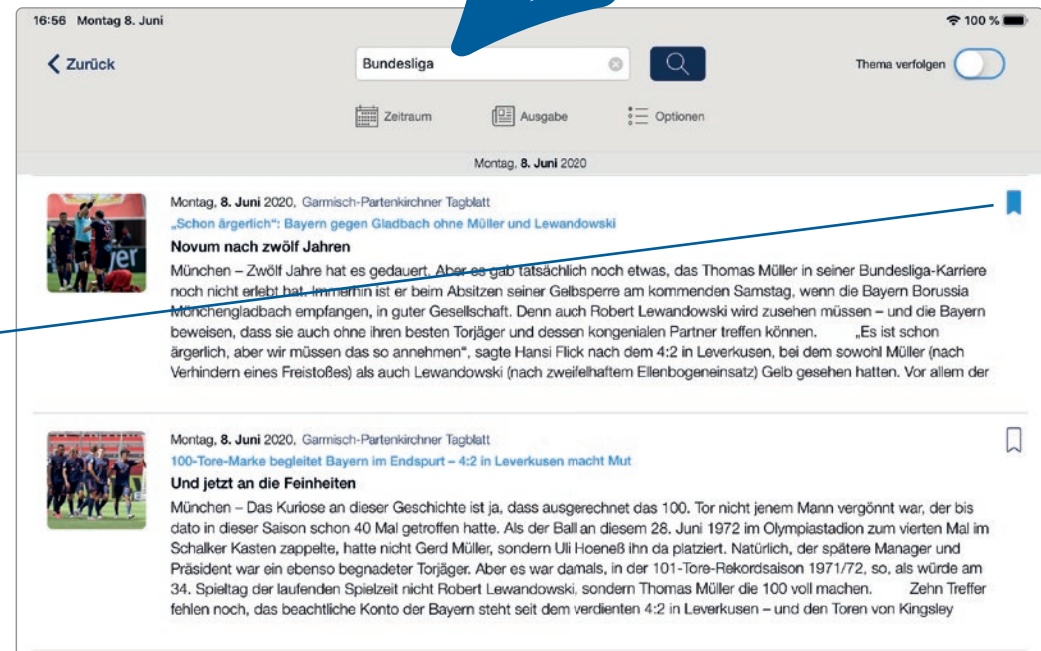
16:56 Montag 8. Juni

100 %

Zurück

Bundesliga

Thema verfolgen

Zeitraum

Ausgabe

Optionen

Montag, **8. Juni** 2020

Montag, **8. Juni** 2020, Garmisch-Partenkirchner Tagblatt

„Schon ärgerlich“: Bayern gegen Gladbach ohne Müller und Lewandowski

**Novum nach zwölf Jahren**

München – Zwölf Jahre hat es gedauert. Aber es gab tatsächlich noch etwas, das Thomas Müller in seiner Bundesliga-Karriere noch nicht erlebt hat. Immerhin ist er beim Absitzen seiner Gelbsperre am kommenden Samstag, wenn die Bayern Borussia Mönchengladbach empfangen, in guter Gesellschaft. Denn auch Robert Lewandowski wird zusehen müssen – und die Bayern beweisen, dass sie auch ohne ihren besten Torjäger und dessen kongenialen Partner treffen können. „Es ist schon ärgerlich, aber wir müssen das so annehmen“, sagte Hansi Flick nach dem 4:2 in Leverkusen, bei dem sowohl Müller (nach Verhindern eines Freistoßes) als auch Lewandowski (nach zweifelhaftem Ellenbogeneinsatz) Gelb gesehen hatten. Vor allem der

Montag, **8. Juni** 2020, Garmisch-Partenkirchner Tagblatt

100-Tore-Marke begleitet Bayern im Endspurt – 4:2 in Leverkusen macht Mut

**Und jetzt an die Feinheiten**

München – Das Kuriose an dieser Geschichte ist ja, dass ausgerechnet das 100. Tor nicht jenem Mann vergönnt war, der bis dato in dieser Saison schon 40 Mal getroffen hatte. Als der Ball an diesem 28. Juni 1972 im Olympiastadion zum vierten Mal im Schalker Kasten zappelte, hatte nicht Gerd Müller, sondern Uli Hoeneß ihn da platziert. Natürlich, der spätere Manager und Präsident war ein ebenso begnadeter Torjäger. Aber es war damals, in der 101-Tore-Rekordsaison 1971/72, so, als würde am 34. Spieltag der laufenden Spielzeit nicht Robert Lewandowski, sondern Thomas Müller die 100 voll machen. Zehn Treffer fehlen noch, das beachtliche Konto der Bayern steht seit dem verdienten 4:2 in Leverkusen – und den Toren von Kingsley